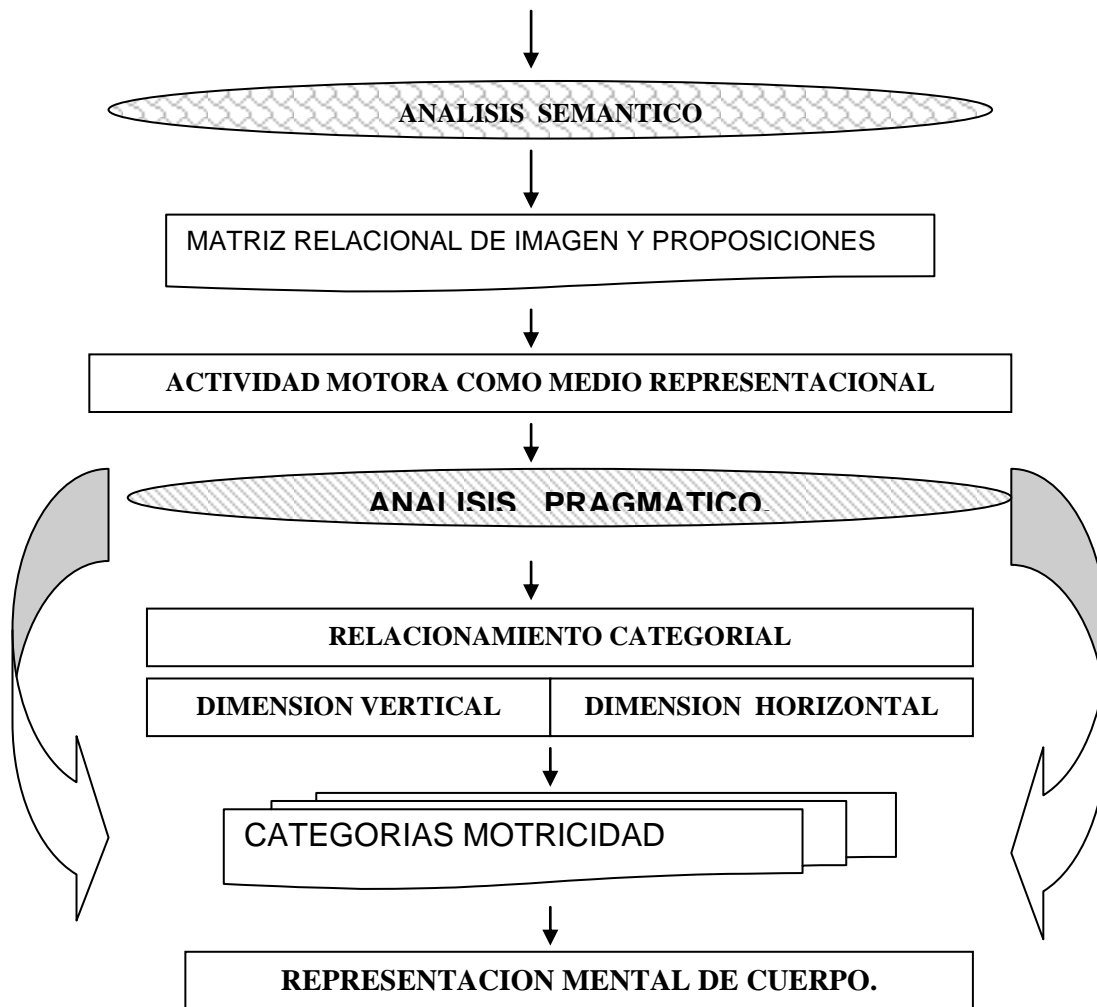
ANALISIS SEMANTICO

MATRIZ RELACIONAL DE IMAGEN Y PROPOSICIONES

ACTIVIDAD MOTORA COMO MEDIO REPRESENTACIONAL

ANALISIS PRAGMATICO.

RELACIONAMIENTO CATEGORIAL

DIMENSION VERTICAL

DIMENSION HORIZONTAL

CATEGORIAS MOTRICIDAD

REPRESENTACION MENTAL DE CUERPO.